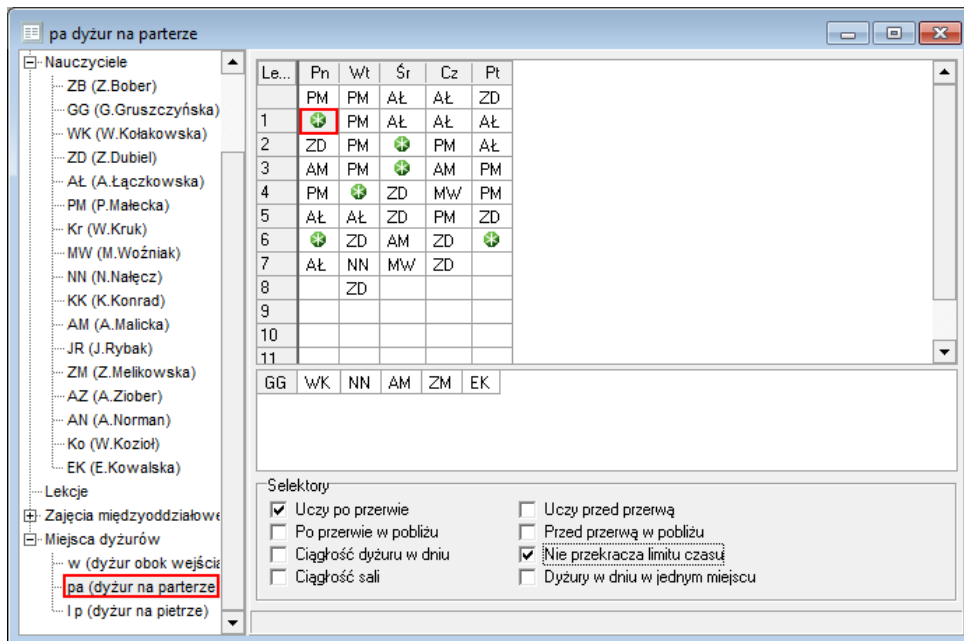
pa dyżur na parterze

Nauczyciele
ZB (Z.Bober)
GG (G.Gruszczyńska)
WK (W.Kołakowska)
ZD (Z.Dubiel)
AŁ (A.Łączkowska)
PM (P.Małecka)
Kr (W.Kruk)
MW (M.Woźniak)
NN (N.Nałęcz)
KK (K.Konrad)
AM (A.Malicka)
JR (J.Rybak)
ZM (Z.Melikowska)
AZ (A.Ziober)
AN (A.Norman)
Ko (W.Kozioł)
EK (E.Kowalska)
Lekcje
Zajęcia międzyoddziałowe
Miejsca dyżurów
w (dyżur obok wejścia
pa (dyżur na parterze
I p (dyżur na pietrze)

| Le... | Pn | Wt | Śr | Cz | Pt |
|---|---|---|---|---|---|
| | PM | PM | AŁ | AŁ | ZD |
| 1 | | PM | AŁ | AŁ | AŁ |
| 2 | ZD | PM | | PM | AŁ |
| 3 | AM | PM | | AM | PM |
| 4 | PM | | ZD | MW | PM |
| 5 | AŁ | AŁ | ZD | PM | ZD |
| 6 | | ZD | AM | ZD | |
| 7 | AŁ | NN | MW | ZD | |
| 8 | | ZD | | | |
| 9 | | | | | |
| 10 | | | | | |
| 11 | | | | | |

| GG | WK | NN | AM | ZM | EK |
|---|---|---|---|---|---|

Selektory
Uczy po przerwie
Po przerwie w pobliżu
Ciągłość dyżuru w dniu
Ciągłość sali
Uczy przed przerwą
Przed przerwą w pobliżu
Nie przekracza limitu czasu
Dyżury w dniu w jednym miejscu